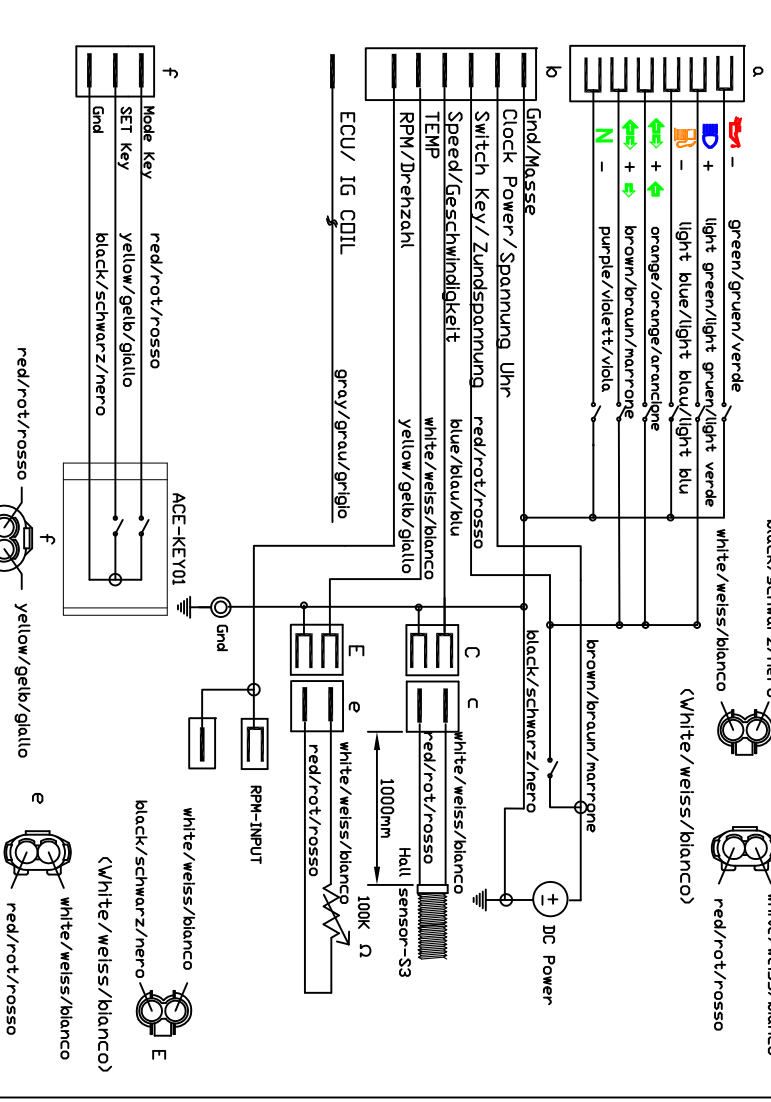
a
–
green/gruen/verde
+
light green/light gruen/light verde
–
light blue/light blau/light blu
+
orange/orange/arancione
+
brown/braun/marrone
N –
purple/violett/viola

b
Gnd/Masse
Clock Power/Spannung Uhr
Switch Key/Zundspannung
Speed/Geschwindigkeit
TEMP
RPM/Drehzahl
red/rot/rosso
blue/blau/blu
white/weiss/blanco
yellow/gelb/giallo
ECU/ IG COIL
gray/grau/grigio

f
Mode Key
SET Key
Gnd
red/rot/rosso
yellow/gelb/giallo
black/schwarz/nero
ACE-KEY01

Gnd
black/schwarz/nero
brown/braun/marrone
white/weiss/blanco
(White/weiss/blanco)
white/weiss/blanco
red/rot/rosso

C
c
white/weiss/blanco
red/rot/rosso
1000mm
Hall sensor-S3
DC Power

E
e
white/weiss/blanco
red/rot/rosso
100K Ω
RPM-INPUT

white/weiss/blanco
black/schwarz/nero
(White/weiss/blanco)
E

e
white/weiss/blanco
red/rot/rosso

f
red/rot/rosso
yellow/gelb/giallo